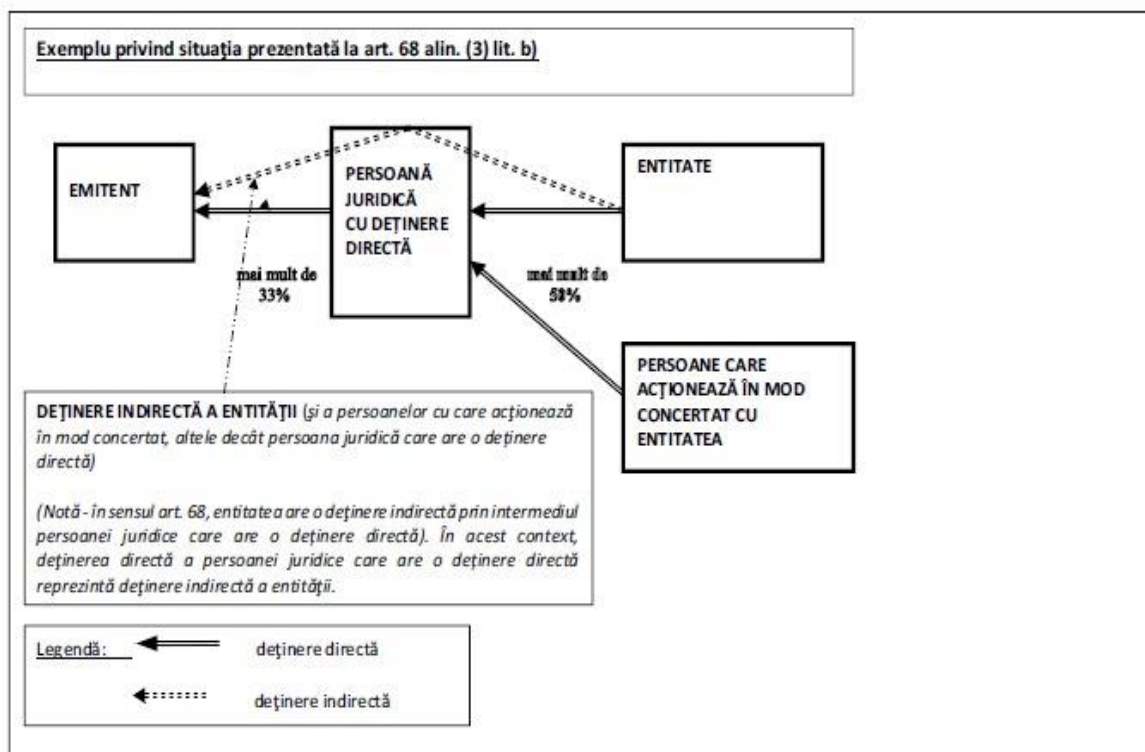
Exemplu privind situaţia prezentată la art. 68 alin. (3) lit. b)

EMITENT

PERSOANĂ JURIDICĂ CU DEŢINERE DIRECTĂ

ENTITATE

mai mult de 33%

mai mult de 50%

PERSOANE CARE ACŢIONEAZĂ ÎN MOD CONCERTAT CU ENTITATEA

DEŢINERE INDIRECTĂ A ENTITĂŢII (şi a persoanelor cu care acţionează în mod concertat, altele decât persoana juridică care are o deţinere directă)

(Notă - în sensul art. 68, entitatea are o deţinere indirectă prin intermediul persoanei juridice care are o deţinere directă). În acest context, deţinerea directă a persoanei juridice care are o deţinere directă reprezintă deţinere indirectă a entităţii.

Legendă: deţinere directă

deţinere indirectă